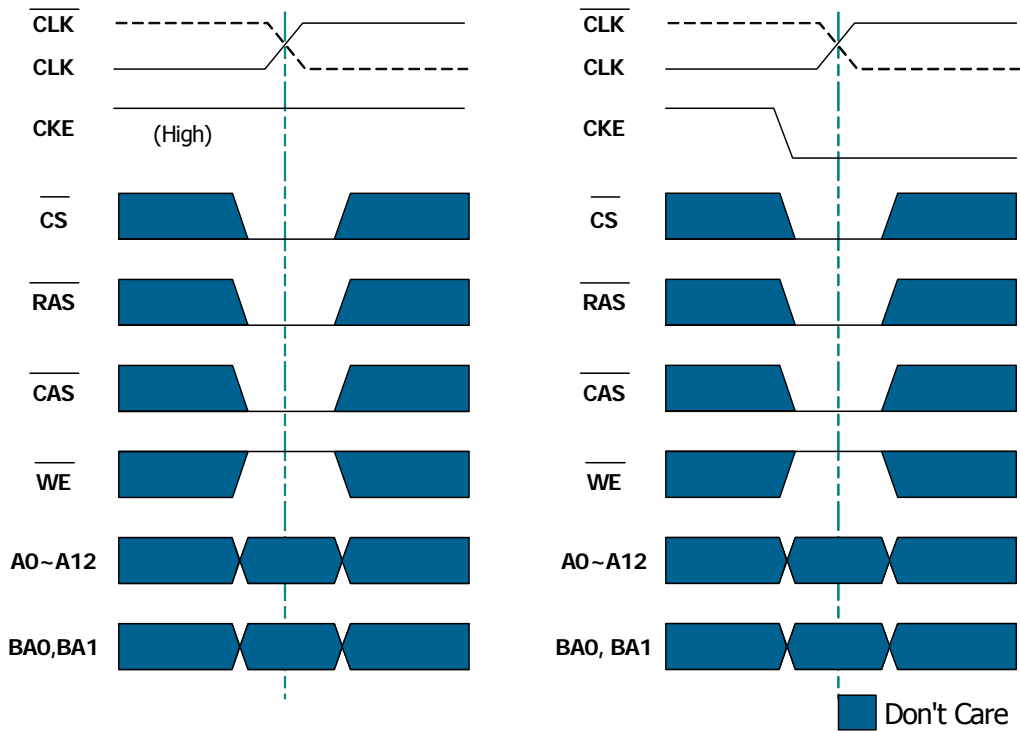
$\overline{CLK}$
CLK
CKE
(High)
$\overline{CS}$
$\overline{RAS}$
$\overline{CAS}$
$\overline{WE}$
A0~A12
BA0,BA1

$\overline{CLK}$
CLK
CKE
$\overline{CS}$
$\overline{RAS}$
$\overline{CAS}$
$\overline{WE}$
A0~A12
BA0, BA1

Don't Care